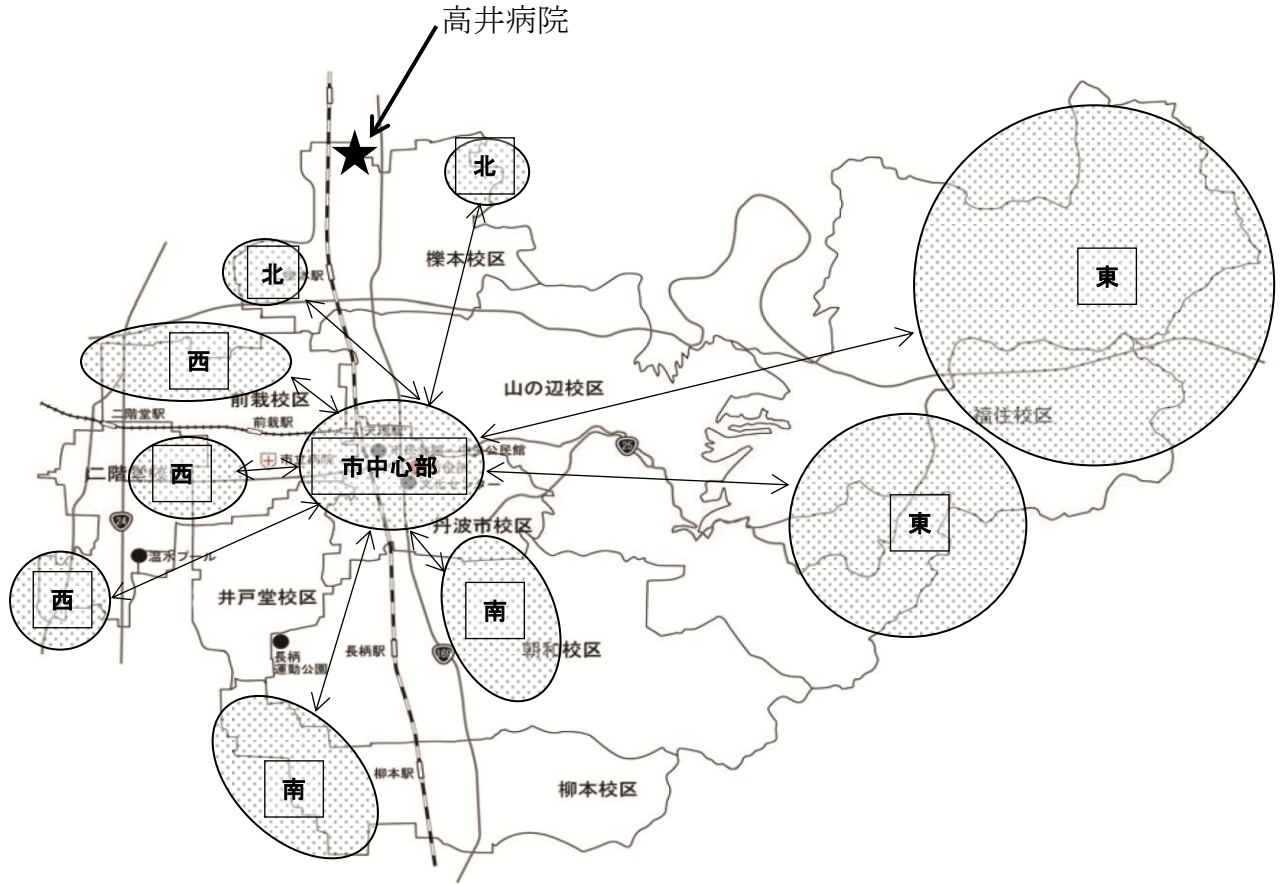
高井病院

北

北

櫟本校区

東

西

山の辺校区

前栽校区

二階堂駅

前栽駅

福住校区

市中心部

西

二階堂校区

丹波市校区

東

温水プール

西

井戸堂校区

南

長柄駅

朝和校区

長柄運動公園

南

柳本駅

柳本校区